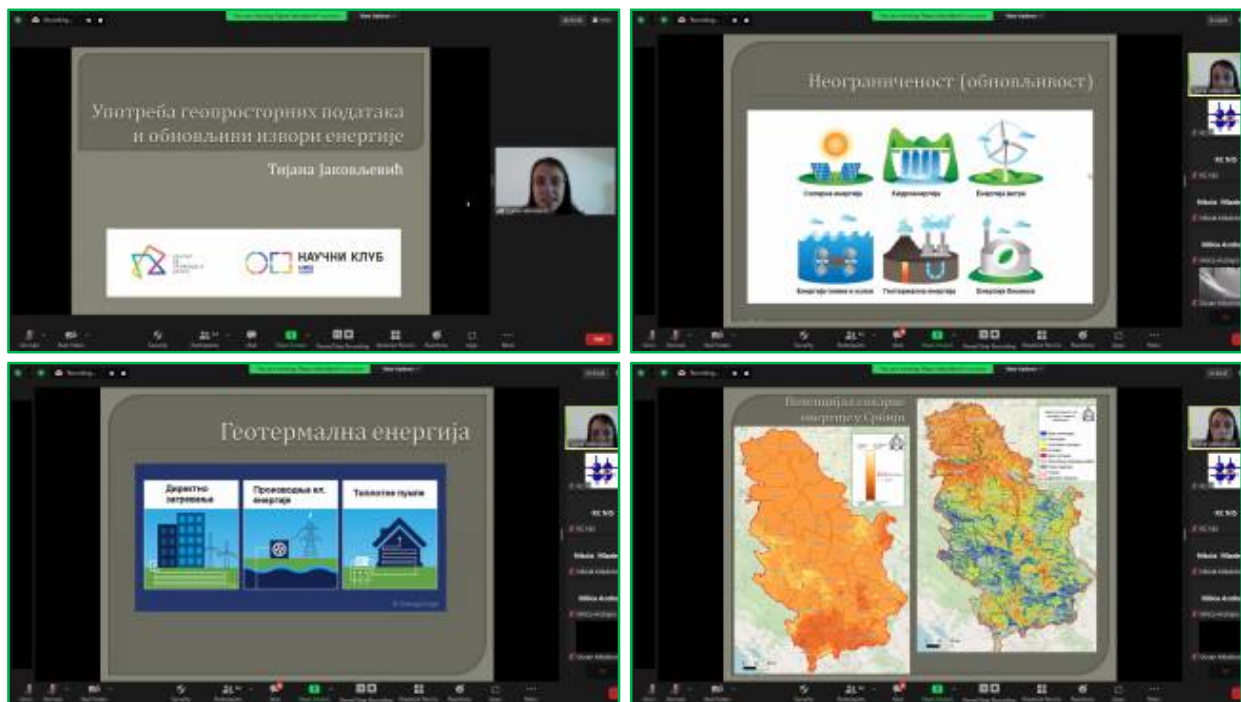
Употреба геопросторних података и обновљиви извори енергије

Тијана Јаковљевић

НАУЧНИ КЛУБ

Неограниченост (обновљивост)

Соларна енергија
Хидроенергија
Енергија ветра
Енергија плиме и осеке
Геотермална енергија
Енергија биомасе

Геотермална енергија

Директно загревање
Производња ел. енергије
Топлотне пумпе

Потенцијал соларне енергије у Србији

RC NiS
RC NiS